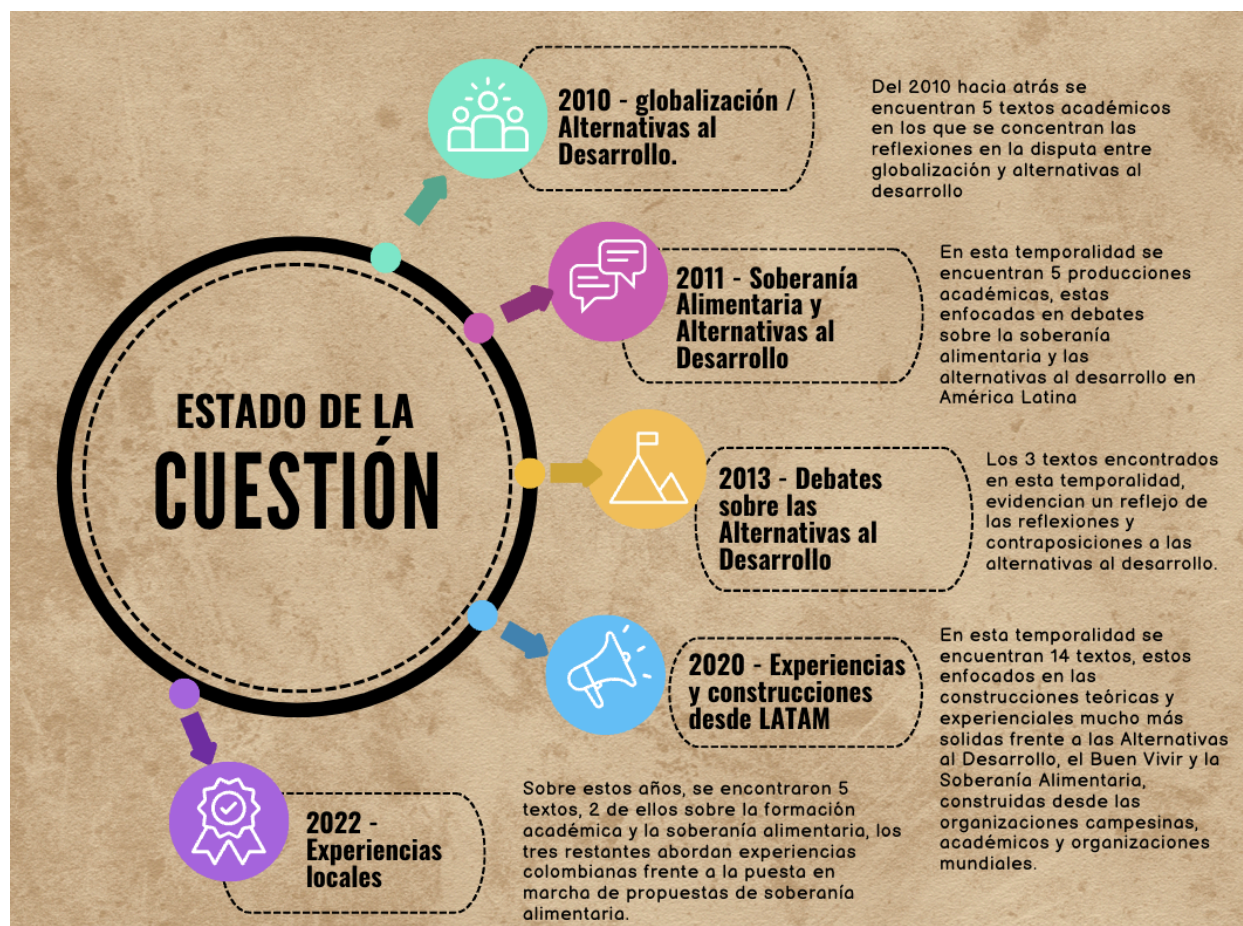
ESTADO DE LA CUESTIÓN

2010 - globalización / Alternativas al Desarrollo.

Del 2010 hacia atrás se encuentran 5 textos académicos en los que se concentran las reflexiones en la disputa entre globalización y alternativas al desarrollo

2011 - Soberanía Alimentaria y Alternativas al Desarrollo

En esta temporalidad se encuentran 5 producciones académicas, estas enfocadas en debates sobre la soberanía alimentaria y las alternativas al desarrollo en América Latina

2013 - Debates sobre las Alternativas al Desarrollo

Los 3 textos encontrados en esta temporalidad, evidencian un reflejo de las reflexiones y contraposiciones a las alternativas al desarrollo.

2020 - Experiencias y construcciones desde LATAM

En esta temporalidad se encuentran 14 textos, estos enfocados en las construcciones teóricas y experienciales mucho más solidas frente a las Alternativas al Desarrollo, el Buen Vivir y la Soberanía Alimentaria, construidas desde las organizaciones campesinas, académicos y organizaciones mundiales.

2022 - Experiencias locales

Sobre estos años, se encontraron 5 textos, 2 de ellos sobre la formación académica y la soberanía alimentaria, los tres restantes abordan experiencias colombianas frente a la puesta en marcha de propuestas de soberanía alimentaria.